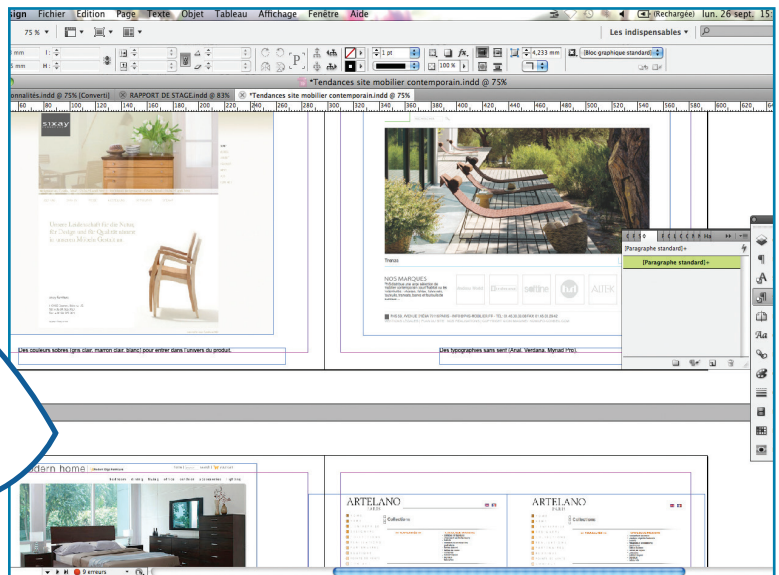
sign Fichier Edition Page Texte Objet Tableau Affichage Fenêtre Aide

(Rechargée) lun. 26 sept. 15

75 %

Les indispensables

1 pt

100 %

4,233 mm

[Bloc graphique standard]

*Tendances site mobilier contemporain.indd @ 75%

onnalités.indd @ 75% [Converti]

RAPPORT DE STAGE.indd @ 83%

*Tendances site mobilier contemporain.indd @ 75%

60 80 100 120 140 160 180 200 220 240 260 280 300 320 340 360 380 400 420 440 460 480 500 520 540 560 580 60

sixay

Unsere Landenschaft für die Sofas, Ihr Design und Ihr Qualität stammen in unseren Möbeln Grund an.

Trans

NOS MARQUES

Les couleurs sobres (gris clair, marron clair, blanc) pour entrer dans l'univers du produit.

Des typographies sans serif (Arial, Verdana, Myriad Pro).

[Paragraphe standard]+

[Paragraphe standard]+

dern home

ARTELANO

PARIS

Collections

ARTELANO

PARIS

Collections

0 erreurs